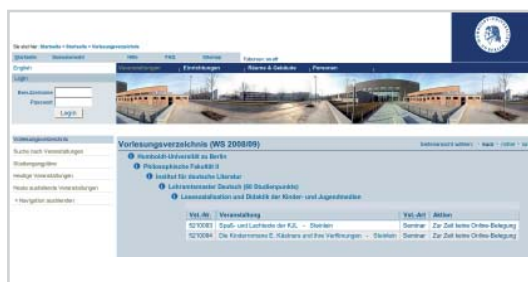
Sie sind hier: Startseite > Startseite > Vorlesungsverzeichnis

Startseite | Kontakt | Hilfe | FAQ | Sitemap | Schriftgröße

English

Login

Benutzername

Passwort

Login

Veranstaltungen | Einrichtungen | Räume & Gebäude | Personen

Vorlesungsverzeichnis

Suche nach Veranstaltungen

Studiengänge

Heutige Veranstaltungen

Heute ausfallende Veranstaltungen

Navigation ausblenden

Vorlesungsverzeichnis (WS 2008/09)

Semester auswählen | back | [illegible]

Humboldt-Universität zu Berlin

Philosophische Fakultät II

Institut für deutsche Literatur

Lehramtsmaster Deutsch (60 Studienpunkte)

Lesesozialisation und Didaktik der Kinder- und Jugendmedien

| Vst.-Nr. | Veranstaltung | Vst.-Art | Aktion |
|---|---|---|---|
| 5210083 | Spaß- und Lachtexte der KJL - Steinlein | Seminar | Zur Zeit keine Online-Belegung |
| 5210084 | Die Kinderromane E. Kästners und ihre Verfilmungen - Steinlein | Seminar | Zur Zeit keine Online-Belegung |